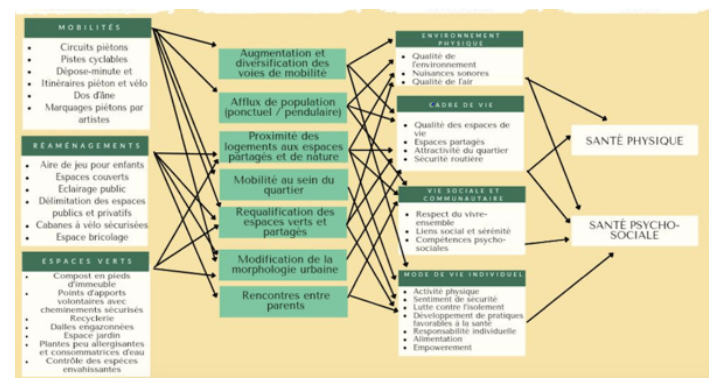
MOBILITÉS

- Circuits piétons
- Pistes cyclables
- Dépose-minute et itinéraires piéton et vélo
- Dos d'âne
- Marquages piétons par artistes

RÉAMÉNAGEMENTS

- Aire de jeu pour enfants
- Espaces couverts
- Eclairage public
- Délimitation des espaces publics et privatifs
- Cabanes à vélo sécurisées
- Espace bricolage

ESPACES VERTS

- Compost en pieds d'immeuble
- Points d'apports volontaires avec cheminements sécurisés
- Recyclerie
- Dalles engazonnées
- Espace jardin
- Plantes peu allergisantes et consommatrices d'eau
- Contrôle des espèces envahissantes

Augmentation et diversification des voies de mobilité

Afflux de population (ponctuel / pendulaire)

Proximité des logements aux espaces partagés et de nature

Mobilité au sein du quartier

Requalification des espaces verts et partagés

Modification de la morphologie urbaine

Rencontres entre parents

ENVIRONNEMENT PHYSIQUE

- Qualité de l'environnement
- Nuisances sonores
- Qualité de l'air

CADRE DE VIE

- Qualité des espaces de vie
- Espaces partagés
- Attractivité du quartier
- Sécurité routière

VIE SOCIALE ET COMMUNAUTAIRE

- Respect du vivre-ensemble
- Liens social et sérénité
- Compétences psycho-sociales

MODE DE VIE INDIVIDUEL

- Activité physique
- Sentiment de sécurité
- Lutte contre l'isolement
- Développement de pratiques favorables à la santé
- Responsabilité individuelle
- Alimentation
- Empowerement

SANTÉ PHYSIQUE

SANTÉ PSYCHO-SOCIALE